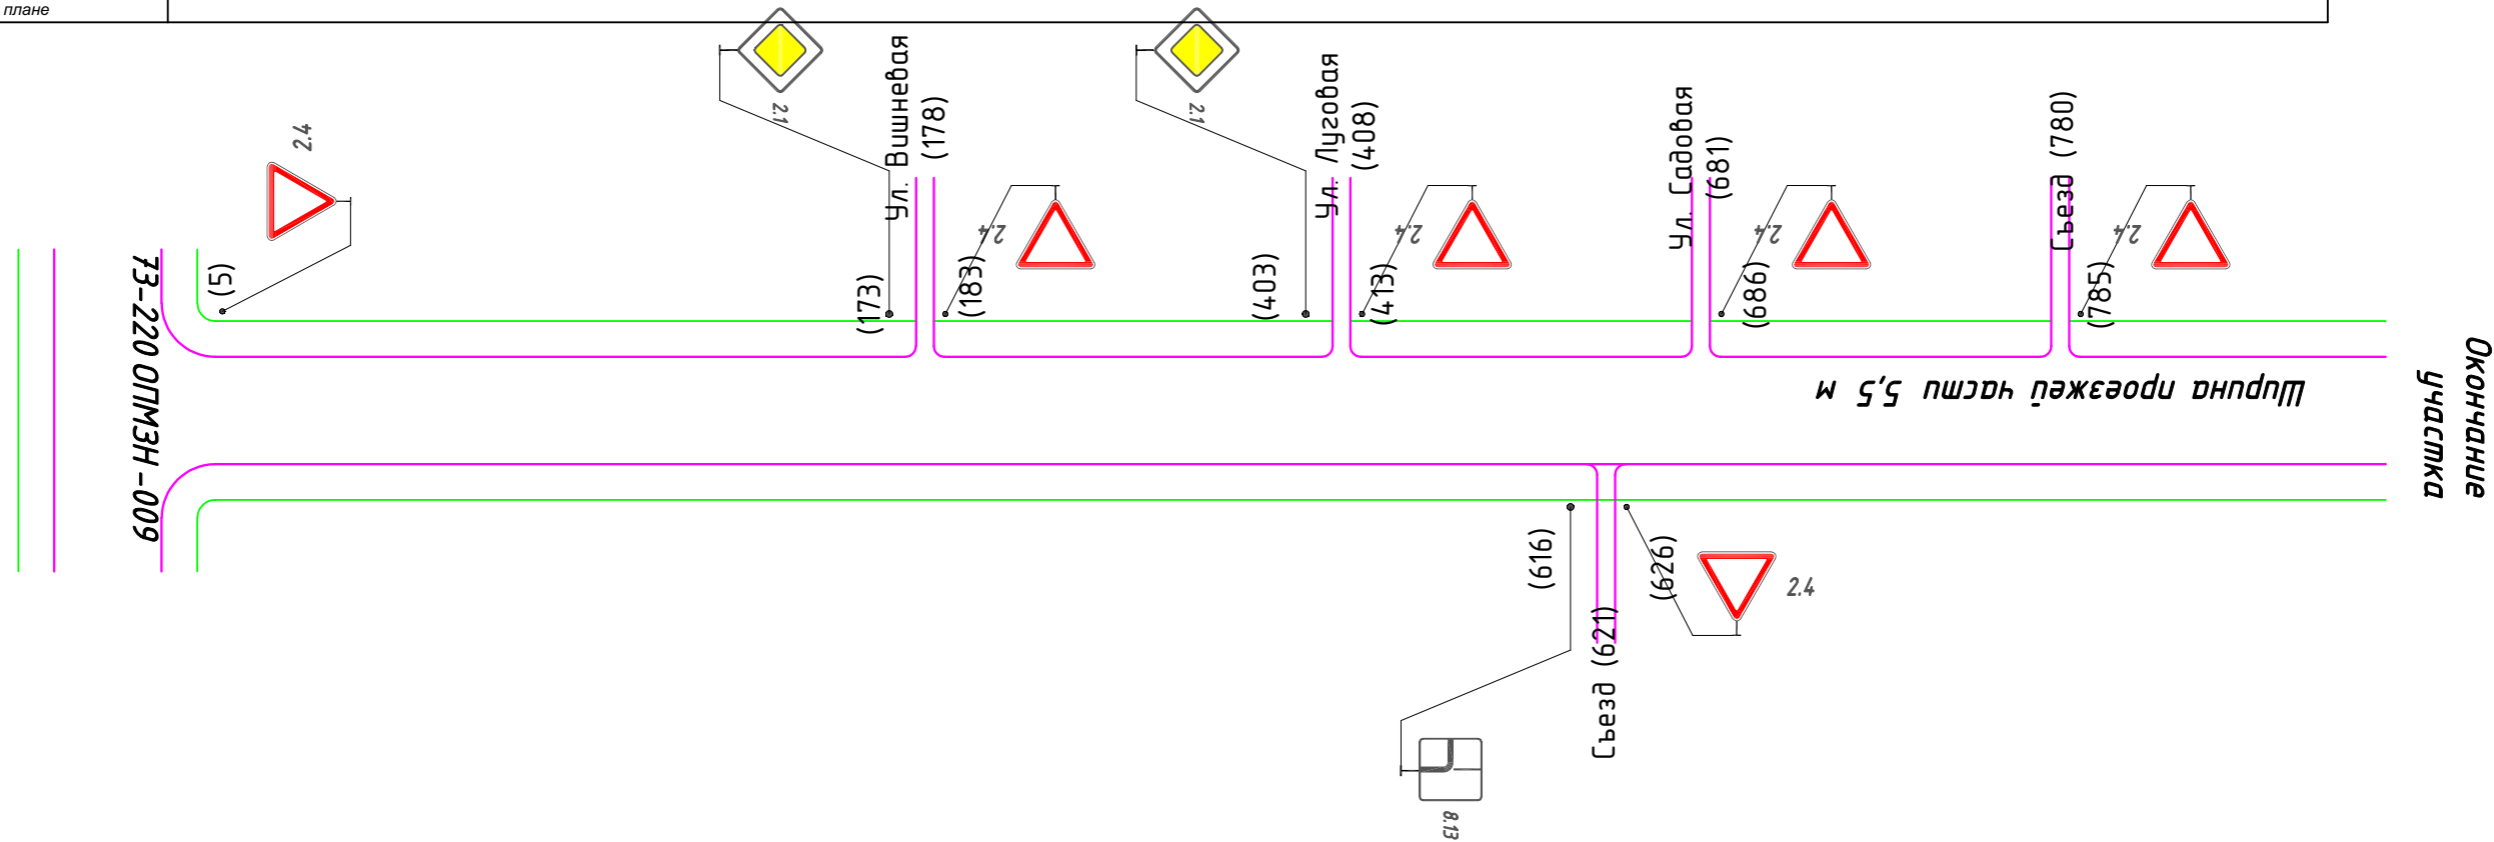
плане

2.4

(5)

73-220 ОПМЗН-009

2.1

Ул. Вишневая (178)

(173)

(183)

2.4

2.1

Ул. Луговая (408)

(403)

(413)

2.4

Ул. Садовая (681)

(686)

2.4

Съезд (780)

(785)

2.4

Ширина проезжей части 5,5 м

Окончание участка

(616)

Съезд (621)

(626)

2.4

8.13